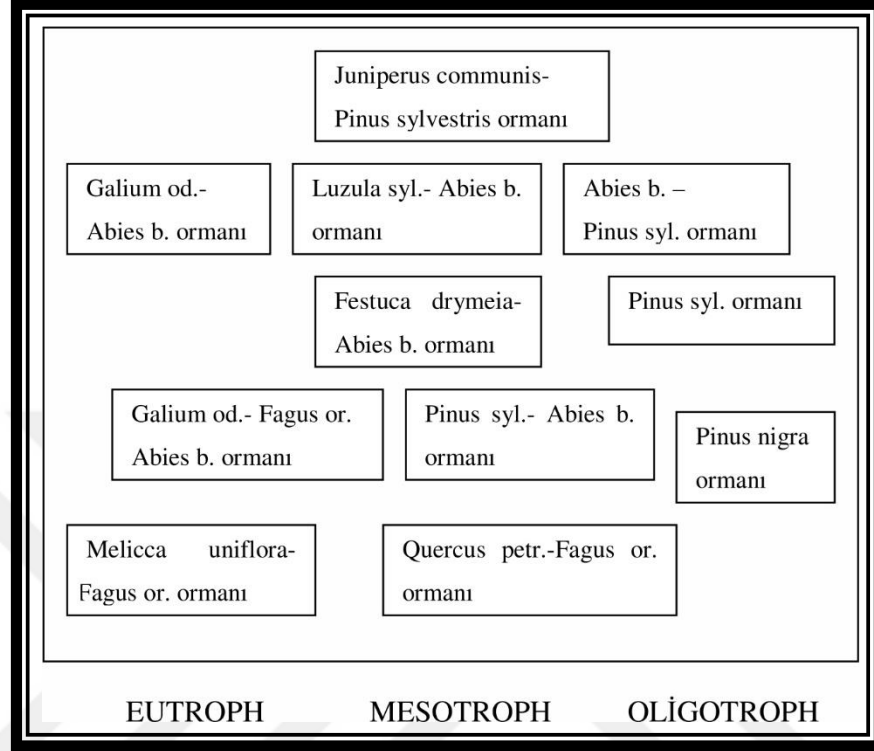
Juniperus communis-
Pinus sylvestris ormanı

Galium od.-
Abies b. ormanı

Luzula syl.- Abies b.
ormanı

Abies b. –
Pinus syl. ormanı

Festuca drymeia-
Abies b. ormanı

Pinus syl. ormanı

Galium od.- Fagus or.
Abies b. ormanı

Pinus syl.- Abies b.
ormanı

Pinus nigra
ormanı

Melicca uniflora-
Fagus or. ormanı

Quercus petr.-Fagus or.
ormanı

EUTROPH MESOTROPH OLİGOTROPH